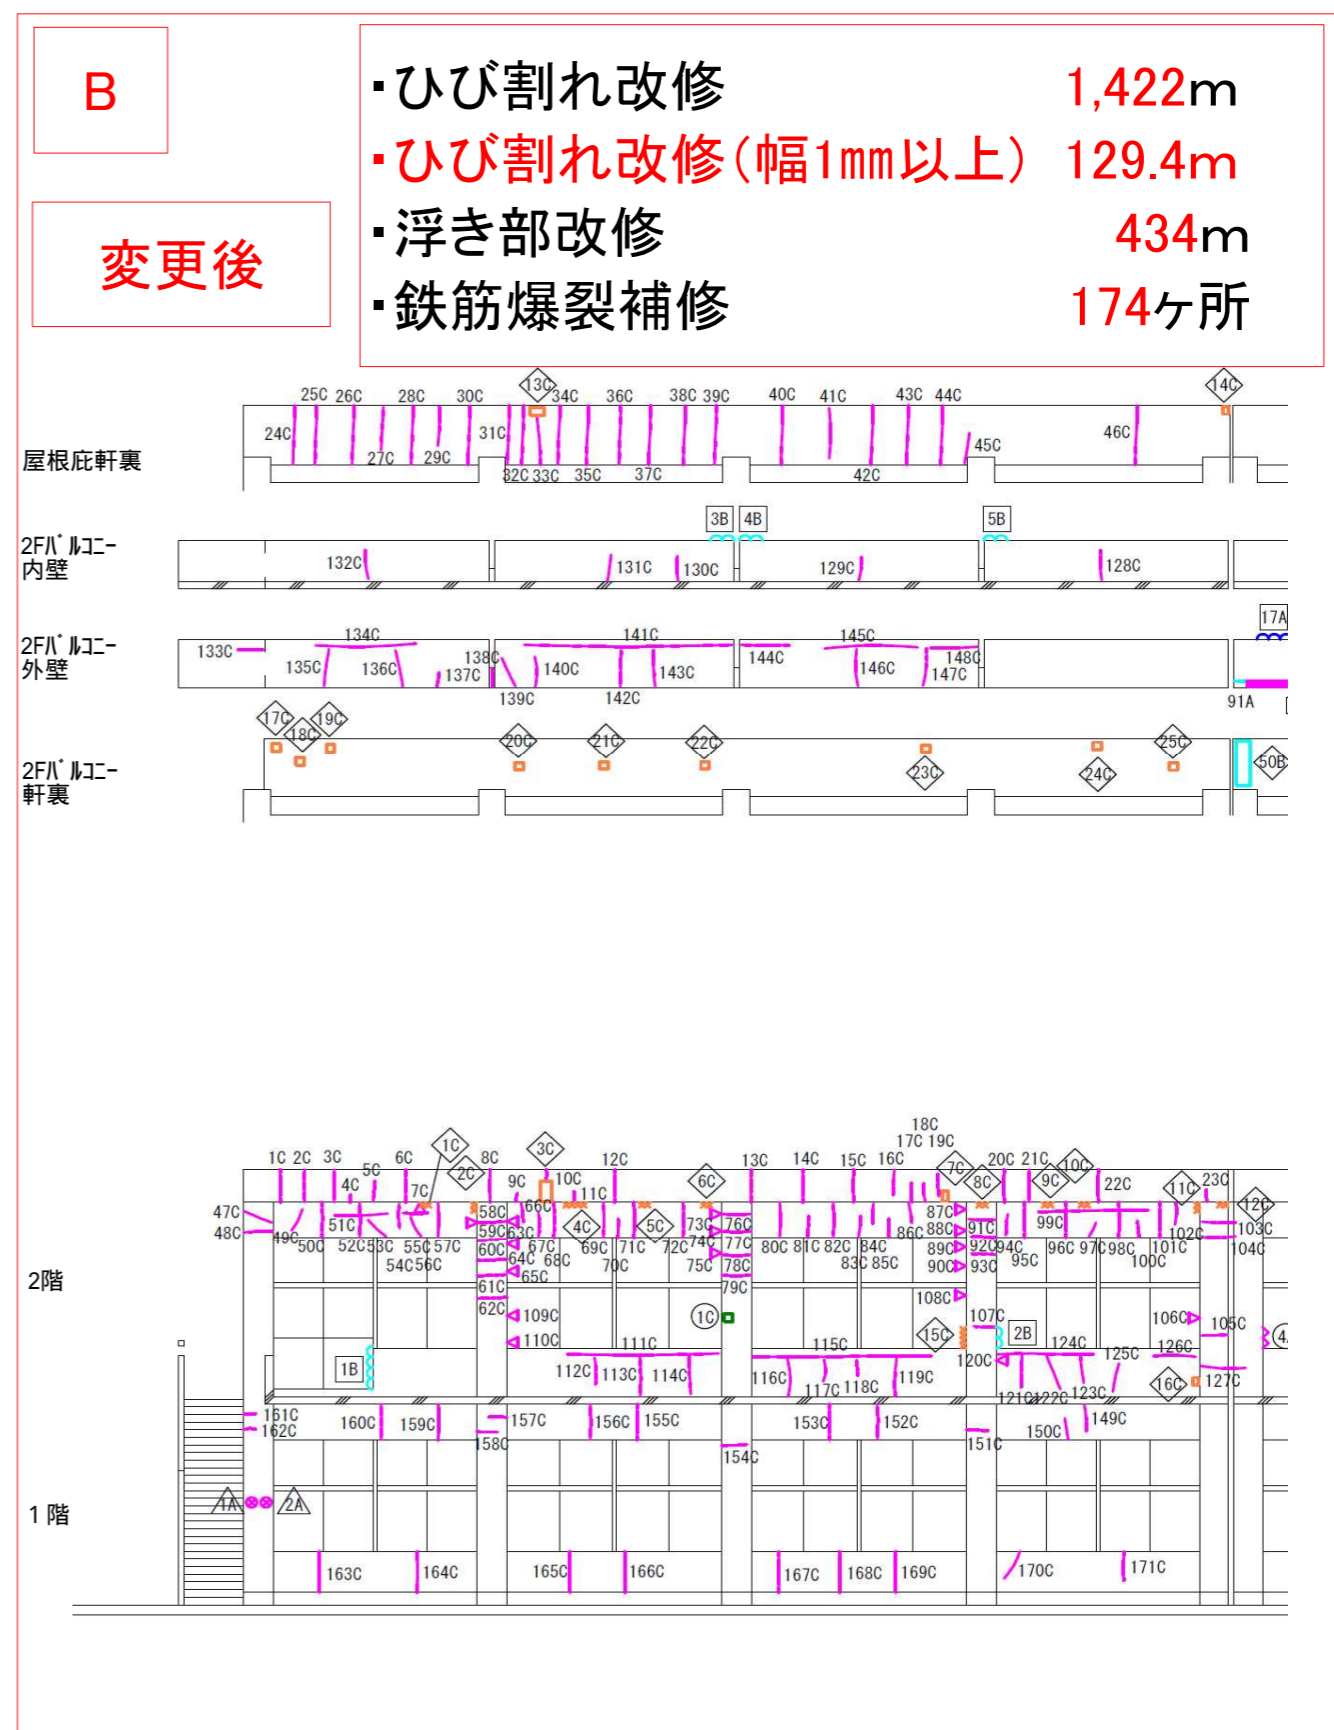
B

変更後

・ひび割れ改修 1,422m
・ひび割れ改修(幅1mm以上) 129.4m
・浮き部改修 434m
・鉄筋爆裂補修 174ヶ所

屋根庇軒裏
25C 26C 28C 30C 13C 34C 36C 38C 39C 40C 41C 43C 44C 14C
24C 31C 45C 46C
27C 29C 32C 33C 35C 37C 42C

2Fバルコニー内壁
3B 4B 5B
132C 131C 130C 129C 128C

2Fバルコニー外壁
17A
133C 134C 141C 145C
135C 136C 138C 137C 140C 143C 144C 146C 148C 147C
139C 142C 91A

2Fバルコニー軒裏
17C 18C 19C 20C 21C 22C 25C
23C 24C 50B

2階
18C
17C 19C
1C 2C 3C 5C 6C 1C 2C 8C 3C 12C 6C 13C 14C 15C 16C 7C 8C 20C 21C 9C 10C 22C 11C 23C 12C
4C 7C 9C 10C 11C
47C 48C 49C 50C 51C 52C 53C 55C 57C 54C 56C 58C 59C 63C 60C 64C 67C 65C 68C 66C 4C 69C 71C 70C 5C 72C 73C 74C 76C 77C 75C 78C 79C 80C 81C 82C 84C 83C 85C 86C 87C 88C 89C 90C 91C 92C 94C 93C 95C 99C 96C 97C 98C 100C 101C 102C 103C 104C
61C 62C 109C 110C 1C 108C 107C 2B 106C 105C 4
1B 111C 112C 113C 114C 115C 116C 117C 118C 119C 15C 120C 124C 125C 126C 16C 127C 121C 122C 123C

1階
161C 162C 160C 159C 157C 158C 156C 155C 153C 152C 154C 151C 150C 149C
1A 2A
163C 164C 165C 166C 167C 168C 169C 170C 171C